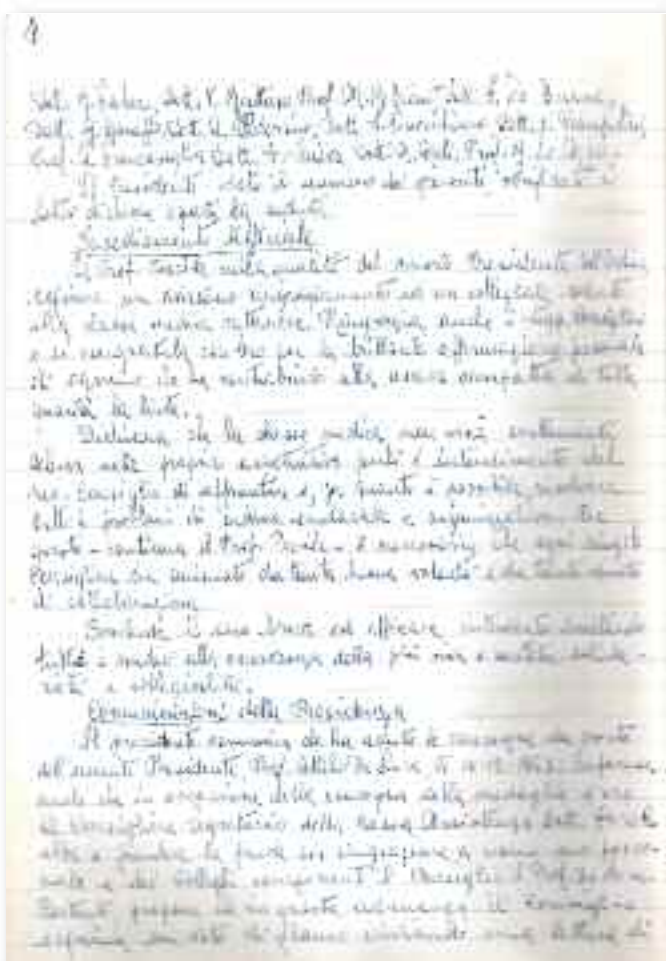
4

Dott. G. Fabbri, dott. V. Mastan, Prof. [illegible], dott. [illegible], dott. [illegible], dott. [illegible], dott. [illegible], Prof. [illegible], dott. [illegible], dott. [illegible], Prof. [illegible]

Il Presidente, dato il numero dei presenti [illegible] dichiara aperta la seduta.

Insediamento ufficiale

Il Prof. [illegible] nella qualità del nuovo Presidente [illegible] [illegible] un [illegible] ringraziamento ad un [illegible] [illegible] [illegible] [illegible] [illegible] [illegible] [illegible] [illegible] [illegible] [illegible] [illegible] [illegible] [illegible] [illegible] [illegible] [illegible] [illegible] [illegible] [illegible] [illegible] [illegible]

Dichiara che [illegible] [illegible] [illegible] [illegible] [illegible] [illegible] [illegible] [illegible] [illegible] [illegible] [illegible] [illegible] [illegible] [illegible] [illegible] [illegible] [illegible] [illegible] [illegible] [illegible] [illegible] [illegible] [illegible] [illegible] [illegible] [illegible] il Prof. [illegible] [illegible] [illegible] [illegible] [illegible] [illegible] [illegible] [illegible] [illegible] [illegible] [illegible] collaborazione.

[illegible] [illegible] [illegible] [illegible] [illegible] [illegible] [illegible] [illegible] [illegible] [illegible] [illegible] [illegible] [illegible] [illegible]

Comunicazioni della Presidenza

Il presidente comunica che ha avuto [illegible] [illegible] da parte del nuovo Presidente, Prof. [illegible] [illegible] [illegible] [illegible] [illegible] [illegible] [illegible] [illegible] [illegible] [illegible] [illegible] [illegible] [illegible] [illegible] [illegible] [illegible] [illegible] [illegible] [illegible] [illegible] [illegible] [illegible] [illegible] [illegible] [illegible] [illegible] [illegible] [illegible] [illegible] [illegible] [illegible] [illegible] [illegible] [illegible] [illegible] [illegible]